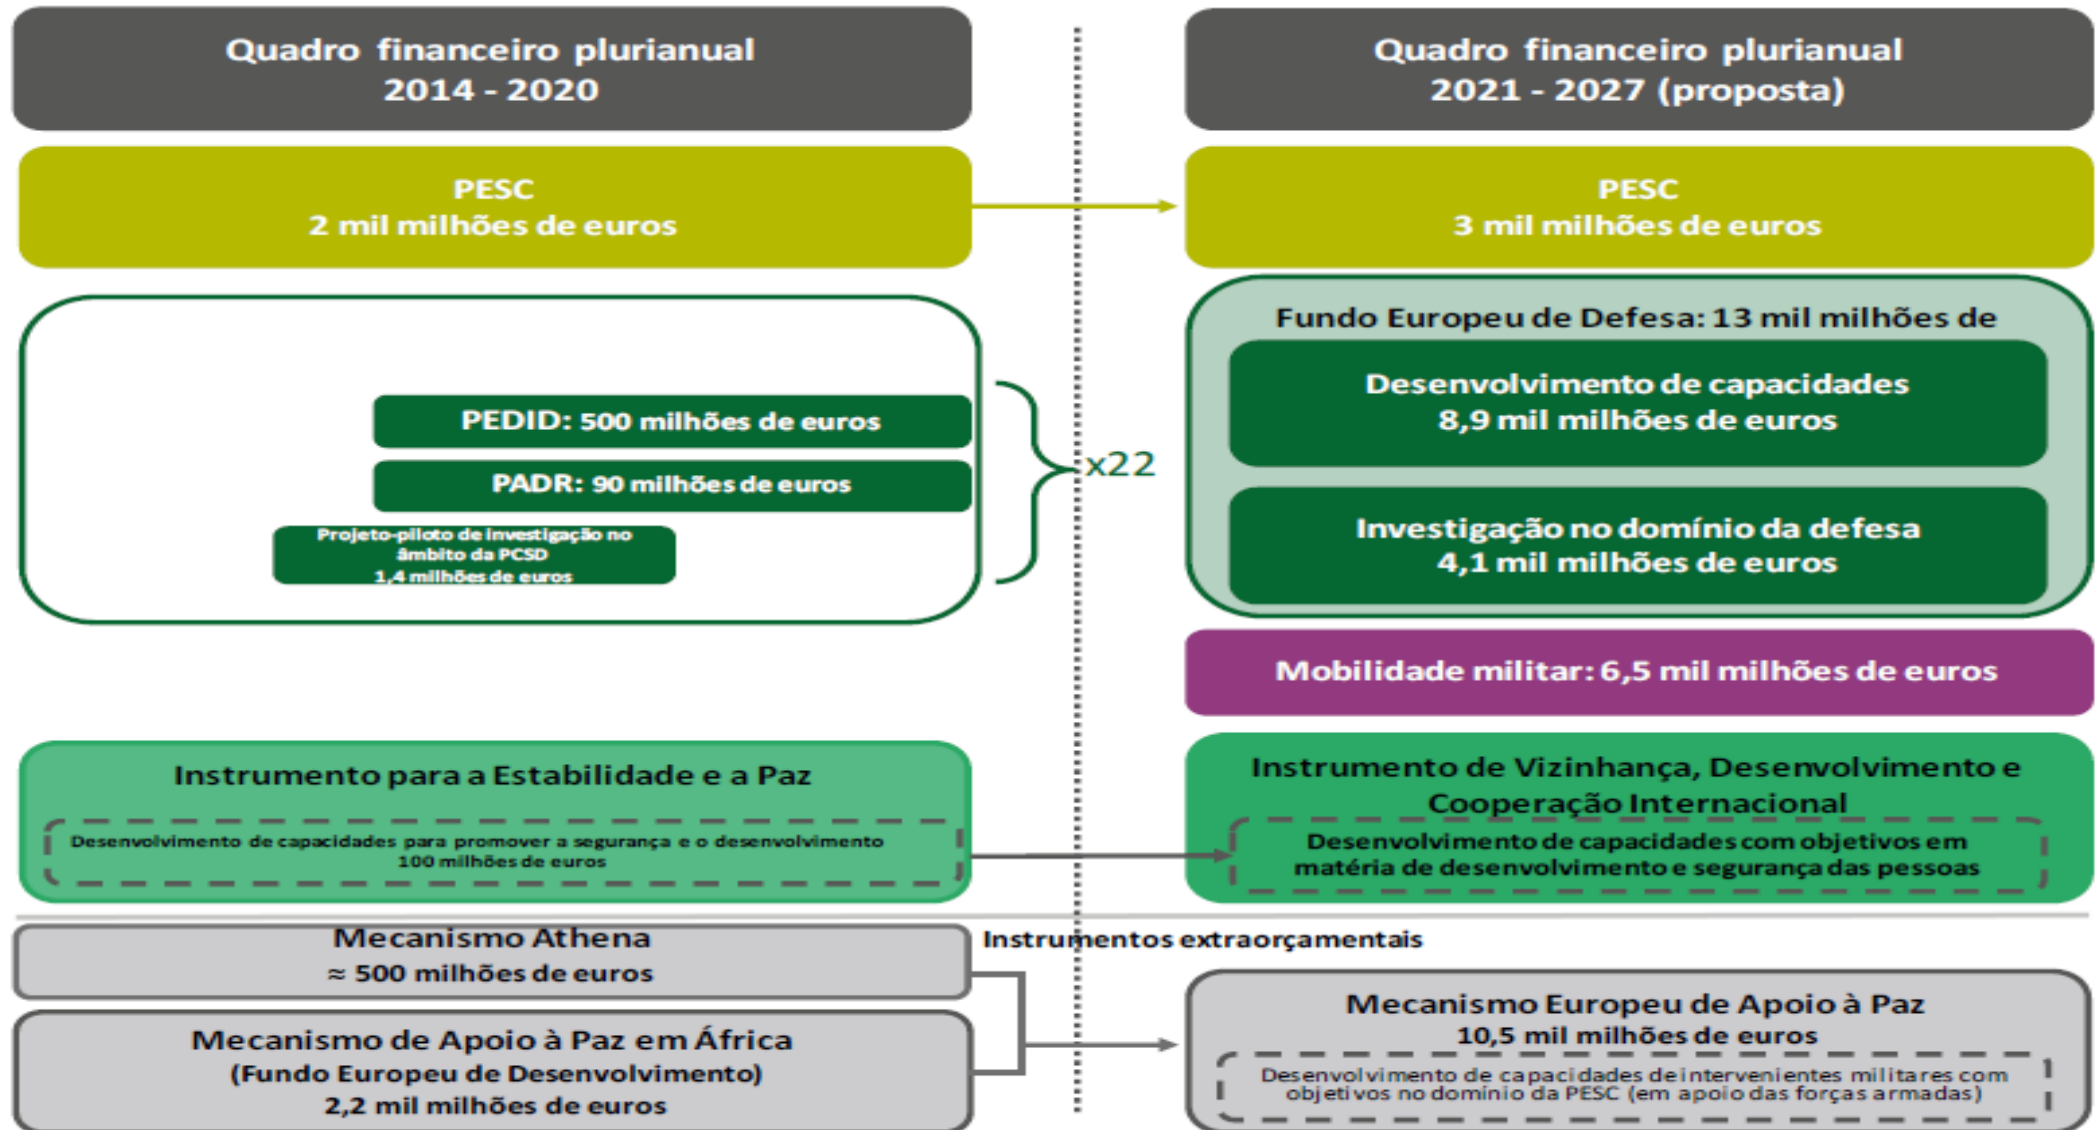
Quadro financeiro plurianual
2014 - 2020

Quadro financeiro plurianual
2021 - 2027 (proposta)

PESC
2 mil milhões de euros

PESC
3 mil milhões de euros

PEDID: 500 milhões de euros

PADR: 90 milhões de euros

Projeto-piloto de investigação no âmbito da PCSD
1,4 milhões de euros

x22

Fundo Europeu de Defesa: 13 mil milhões de

Desenvolvimento de capacidades
8,9 mil milhões de euros

Investigação no domínio da defesa
4,1 mil milhões de euros

Mobilidade militar: 6,5 mil milhões de euros

Instrumento para a Estabilidade e a Paz

Desenvolvimento de capacidades para promover a segurança e o desenvolvimento
100 milhões de euros

Instrumento de Vizinhança, Desenvolvimento e Cooperação Internacional

Desenvolvimento de capacidades com objetivos em matéria de desenvolvimento e segurança das pessoas

Instrumentos extraorçamentais

Mecanismo Athena
≈ 500 milhões de euros

Mecanismo de Apoio à Paz em África
(Fundo Europeu de Desenvolvimento)
2,2 mil milhões de euros

Mecanismo Europeu de Apoio à Paz
10,5 mil milhões de euros

Desenvolvimento de capacidades de intervenientes militares com objetivos no domínio da PESC (em apoio das forças armadas)